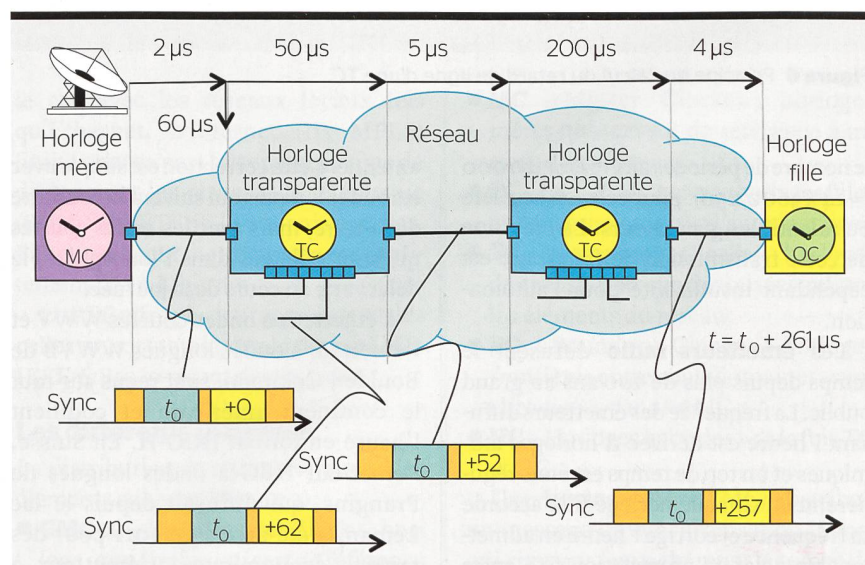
2 µs

50 µs

5 µs

200 µs

4 µs

60 µs

Horloge mère

MC

Horloge transparente

TC

Réseau

Horloge transparente

TC

Horloge fille

OC

$t = t_0 + 261$ µs

Sync $t_0$ +0

Sync $t_0$ +52

Sync $t_0$ +62

Sync $t_0$ +257